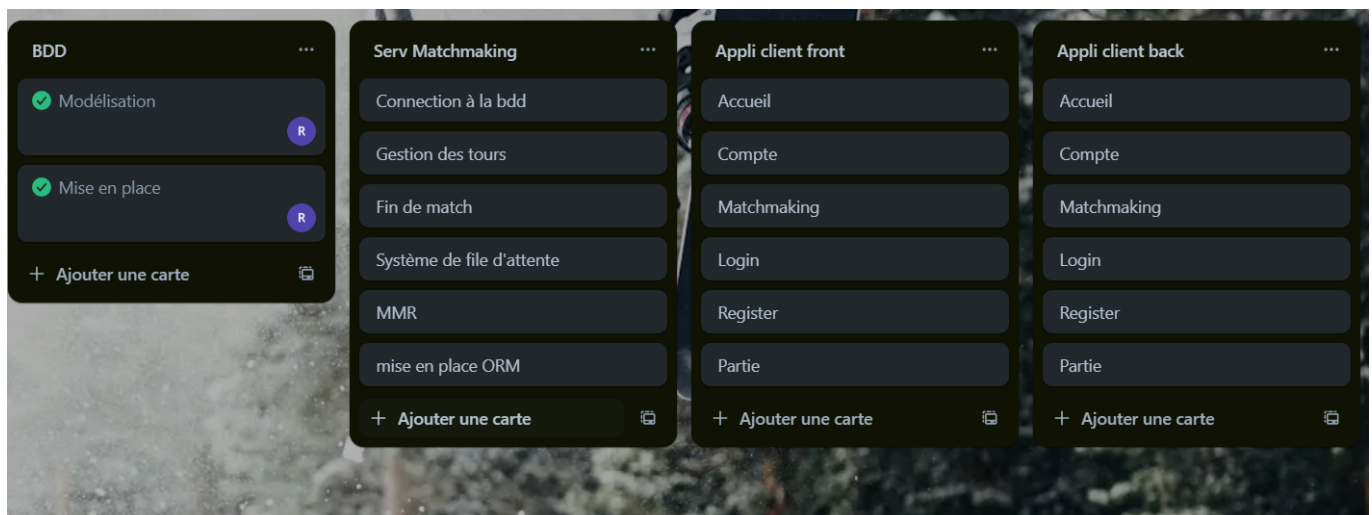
BDD

...

Modélisation

R

Mise en place

R

+ Ajouter une carte

Serv Matchmaking

...

Connection à la bdd

Gestion des tours

Fin de match

Système de file d'attente

MMR

mise en place ORM

+ Ajouter une carte

Appli client front

...

Accueil

Compte

Matchmaking

Login

Register

Partie

+ Ajouter une carte

Appli client back

...

Accueil

Compte

Matchmaking

Login

Register

Partie

+ Ajouter une carte